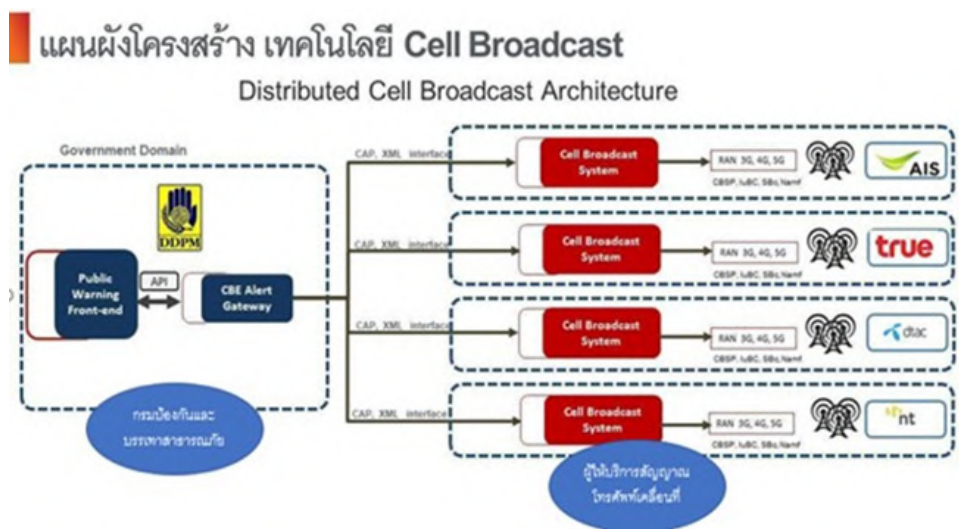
แผนผังโครงสร้าง เทคโนโลยี Cell Broadcast

Distributed Cell Broadcast Architecture

Government Domain

DDPM

Public Warning Front-end

API

CBE Alert Gateway

กรมป้องกันและบรรเทาสาธารณภัย

CAP, XML interface

Cell Broadcast System

RAN 3G, 4G, 5G

CBSP, IuBC, SBc,Namf

AIS

CAP, XML interface

Cell Broadcast System

RAN 3G, 4G, 5G

CBSP, IuBC, SBc,Namf

true

CAP, XML interface

Cell Broadcast System

RAN 3G, 4G, 5G

CBSP, IuBC, SBc,Namf

dtac

CAP, XML interface

Cell Broadcast System

RAN 3G, 4G, 5G

CBSP, IuBC, SBc,Namf

nt

ผู้ให้บริการสัญญาณโทรศัพท์เคลื่อนที่